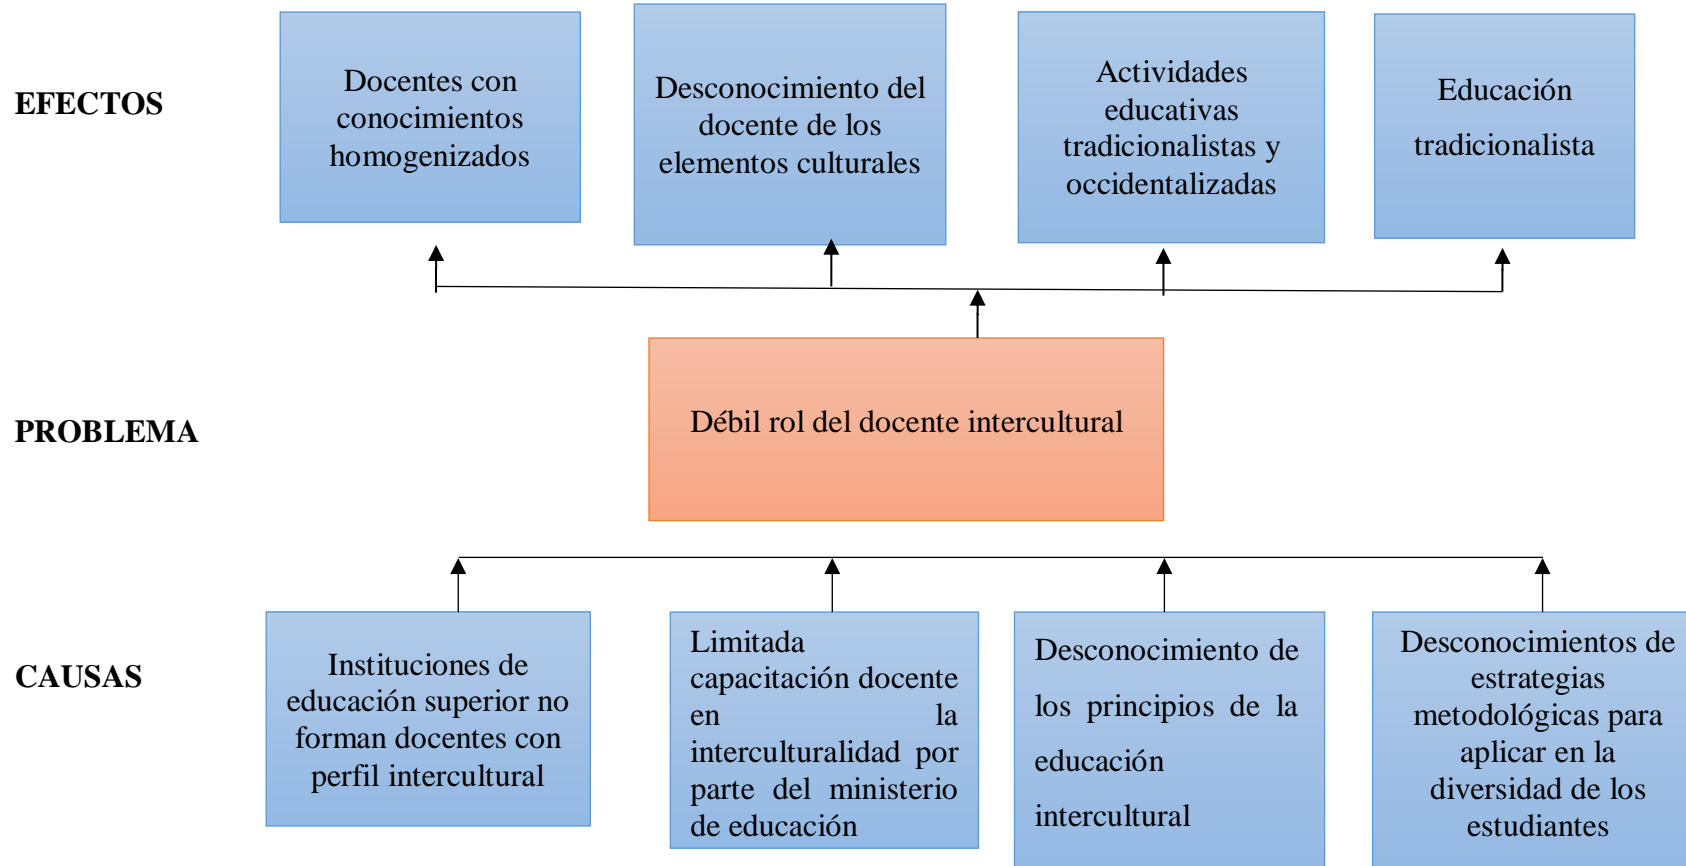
EFECTOS

Docentes con conocimientos homogenizados

Desconocimiento del docente de los elementos culturales

Actividades educativas tradicionalistas y occidentalizadas

Educación tradicionalista

PROBLEMA

Débil rol del docente intercultural

CAUSAS

Instituciones de educación superior no forman docentes con perfil intercultural

Limitada capacitación docente en la interculturalidad por parte del ministerio de educación

Desconocimiento de los principios de la educación intercultural

Desconocimientos de estrategias metodológicas para aplicar en la diversidad de los estudiantes